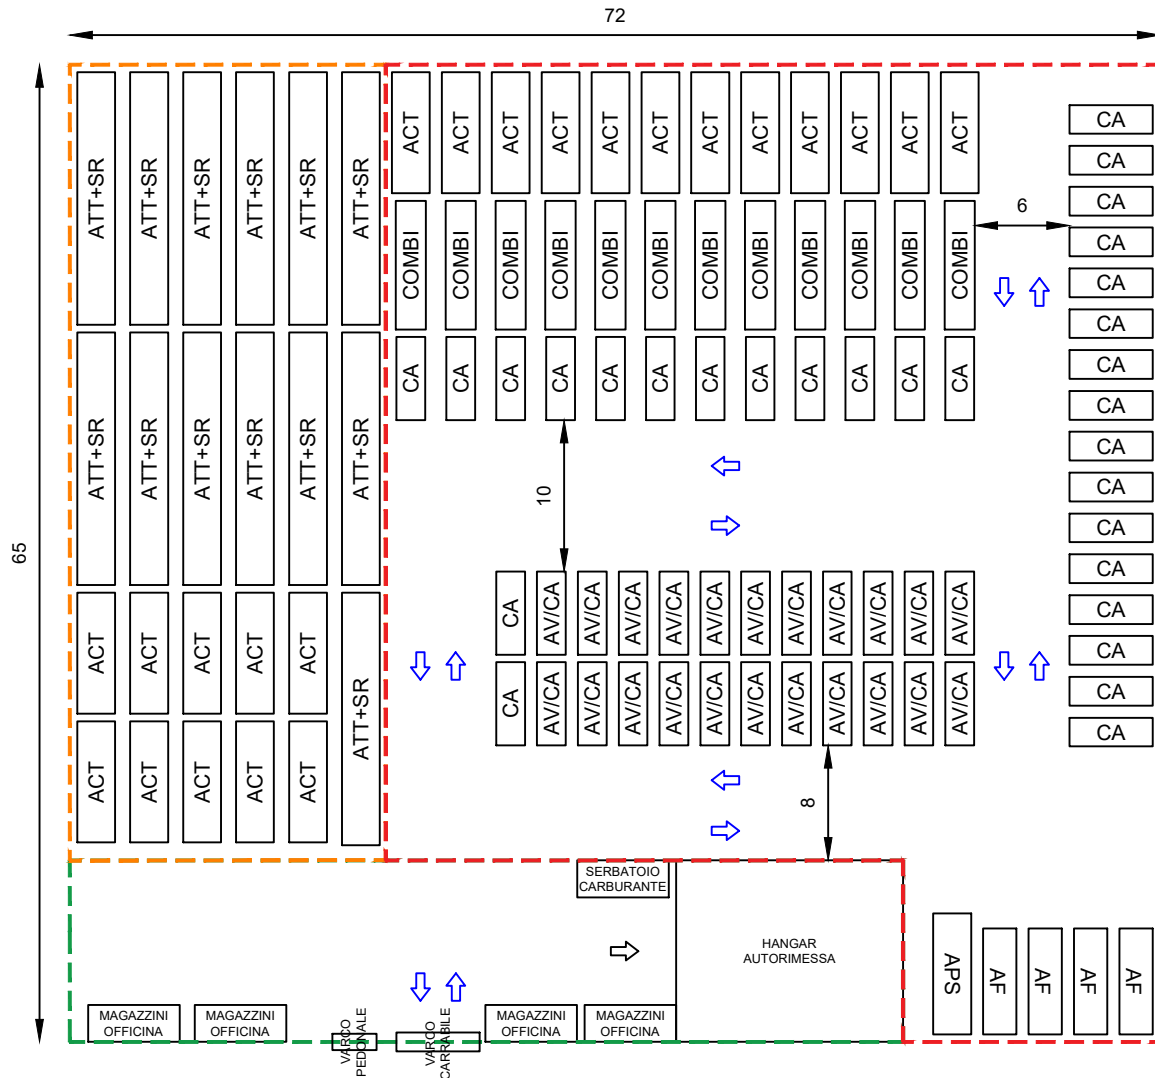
72

65

ATT+SR ATT+SR ATT+SR ATT+SR ATT+SR ATT+SR

ATT+SR ATT+SR ATT+SR ATT+SR ATT+SR ATT+SR

ACT ACT ACT ACT ACT

ACT ACT ACT ACT ACT

ATT+SR

ACT ACT ACT ACT ACT ACT ACT ACT ACT ACT ACT ACT

COMBI COMBI COMBI COMBI COMBI COMBI COMBI COMBI COMBI COMBI COMBI COMBI

CA CA CA CA CA CA CA CA CA CA CA CA

6

10

CA AV/CA AV/CA AV/CA AV/CA AV/CA AV/CA AV/CA AV/CA AV/CA AV/CA AV/CA

CA AV/CA AV/CA AV/CA AV/CA AV/CA AV/CA AV/CA AV/CA AV/CA AV/CA AV/CA

8

CA
CA
CA
CA
CA
CA
CA
CA
CA
CA
CA
CA
CA
CA
CA
CA

SERBATOIO CARBURANTE

HANGAR AUTORIMESSA

MAGAZZINI OFFICINA

MAGAZZINI OFFICINA

VARCO PEDONALE

VARCO CARRABILE

MAGAZZINI OFFICINA

MAGAZZINI OFFICINA

APS

AF AF AF AF